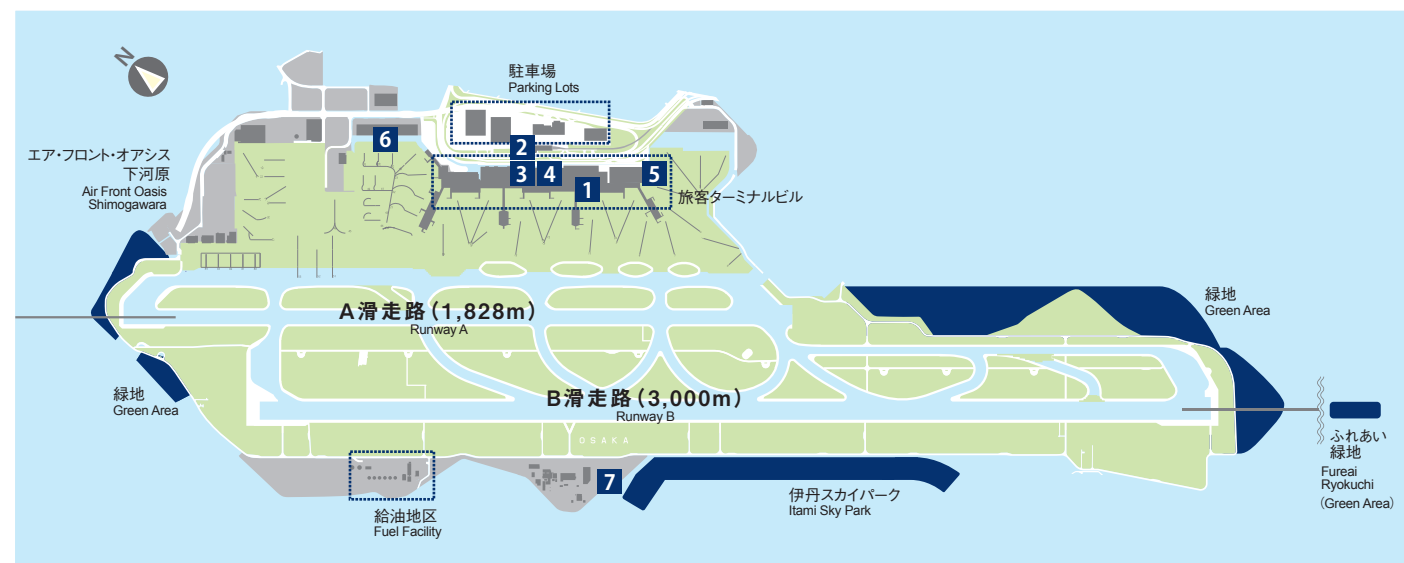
N

駐車場
Parking Lots

6

2

3 4 1 5

旅客ターミナルビル

エア・フロント・オアシス下河原
Air Front Oasis Shimogawara

A滑走路（1,828m）
Runway A

緑地
Green Area

B滑走路（3,000m）
Runway B

OSAKA

緑地
Green Area

ふれあい緑地
Fureai Ryokuchi
（Green Area）

7

伊丹スカイパーク
Itami Sky Park

給油地区
Fuel Facility